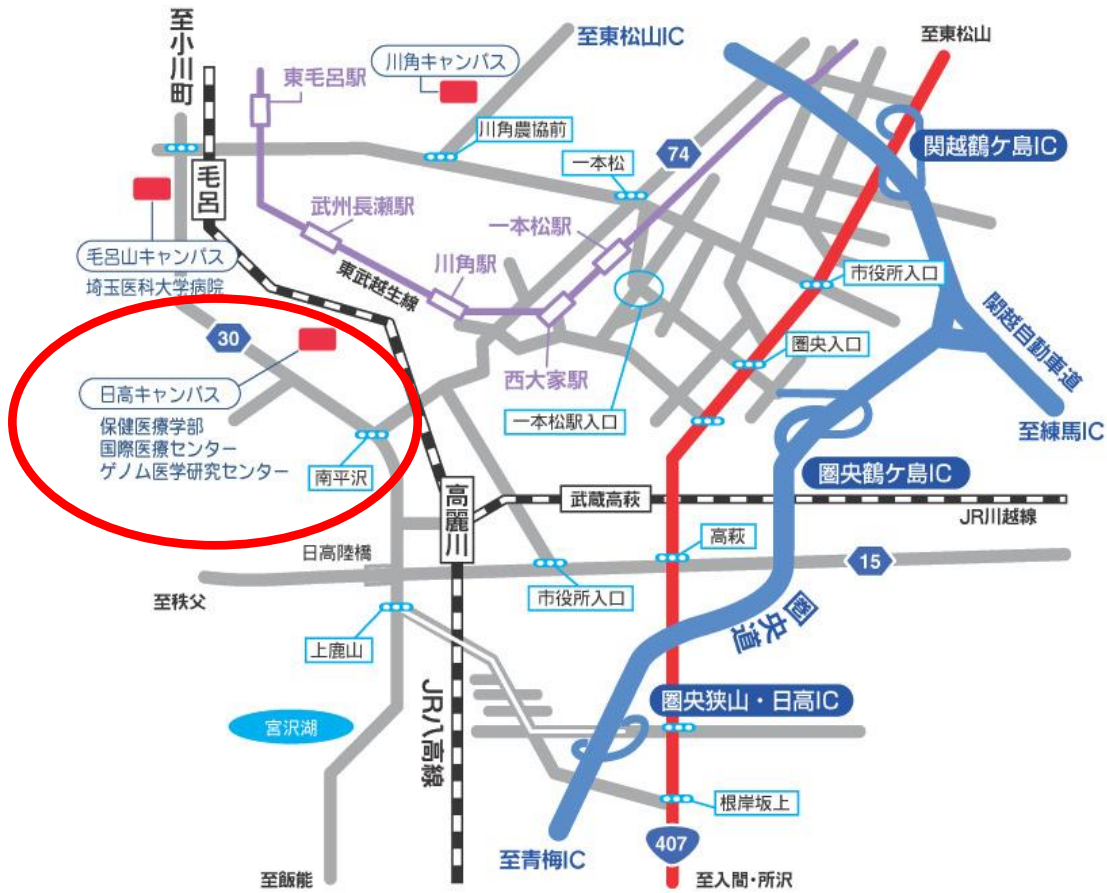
至小川町
毛呂
東毛呂駅
川角キャンパス
至東松山IC
至東松山
川角農協前
一本松
74
関越鶴ケ島IC
毛呂山キャンパス
埼玉医科大学病院
武州長瀬駅
東武越生線
川角駅
一本松駅
市役所入口
関越自動車道
30
日高キャンパス
保健医療学部
国際医療センター
ゲノム医学研究センター
西大家駅
圏央入口
一本松駅入口
至練馬IC
南平沢
圏央鶴ケ島IC
高麗川
武蔵高萩
JR川越線
日高陸橋
高萩
15
至秩父
市役所入口
上鹿山
圏央道
圏央狭山・日高IC
宮沢湖
JR八高線
根岸坂上
至青梅IC
407
至飯能
至入間・所沢